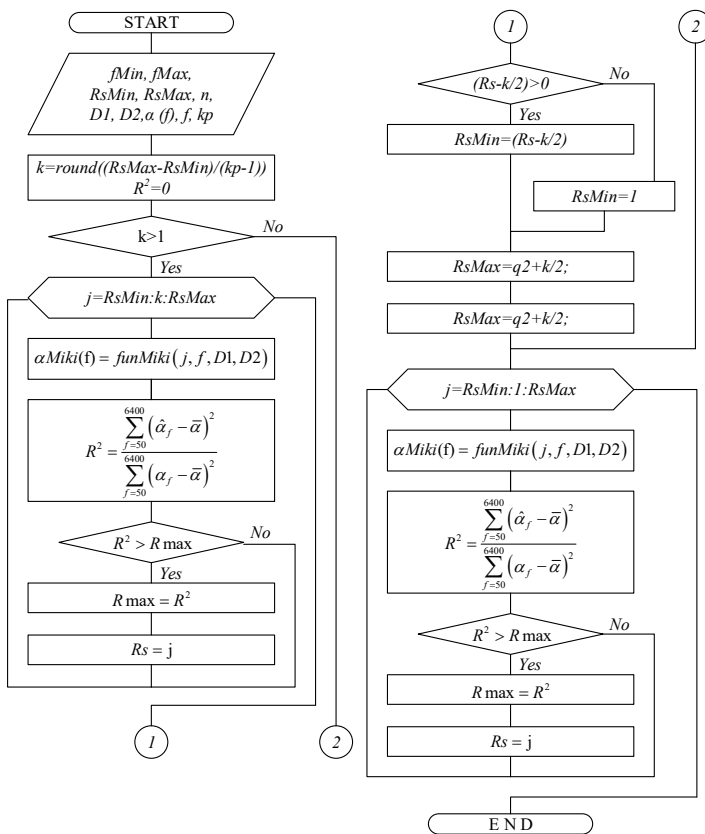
START

fMin, fMax, RsMin, RsMax, n, D1, D2, α (f), f, kp

k=round((RsMax-RsMin)/(kp-1))
$R^2=0$

k>1

No

Yes

j=RsMin:k:RsMax

$\alpha Miki(\mathrm{f}) = funMiki\left(j, f, D1, D2\right)$

$R^2 = \frac{\sum_{f=50}^{6400}\left(\hat{\alpha}_f - \overline{\alpha}\right)^2}{\sum_{f=50}^{6400}\left(\alpha_f - \overline{\alpha}\right)^2}$

$R^2 > R\max$

No

Yes

$R\max = R^2$

$Rs = \mathrm{j}$

1

2

1

2

(Rs-k/2)>0

No

Yes

RsMin=(Rs-k/2)

RsMin=1

RsMax=q2+k/2;

RsMax=q2+k/2;

j=RsMin:1:RsMax

$\alpha Miki(\mathrm{f}) = funMiki\left(j, f, D1, D2\right)$

$R^2 = \frac{\sum_{f=50}^{6400}\left(\hat{\alpha}_f - \overline{\alpha}\right)^2}{\sum_{f=50}^{6400}\left(\alpha_f - \overline{\alpha}\right)^2}$

$R^2 > R\max$

No

Yes

$R\max = R^2$

$Rs = \mathrm{j}$

END